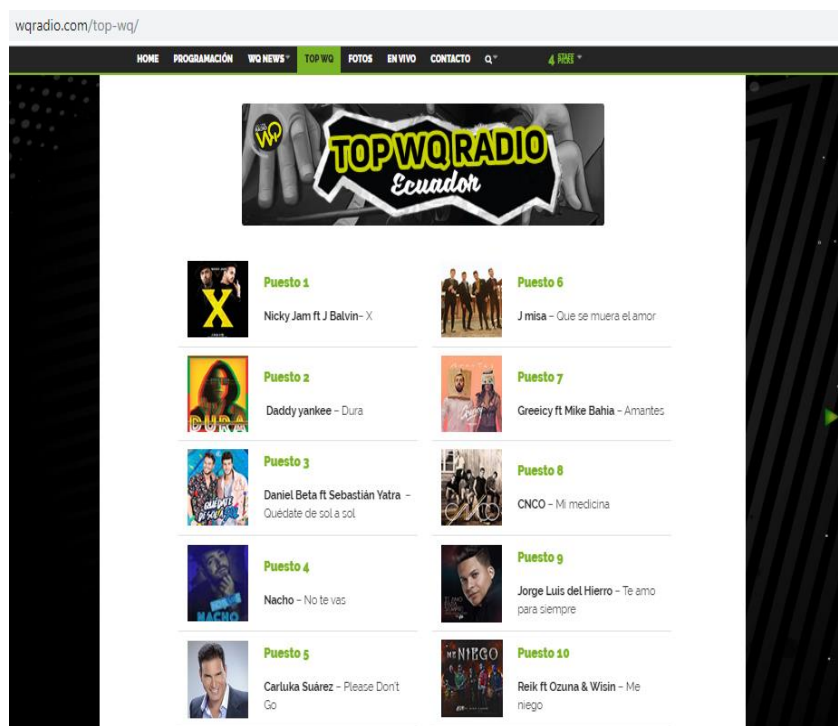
wqradio.com/top-wq/

HOME PROGRAMACIÓN WQ NEWS TOP WQ FOTOS EN VIVO CONTACTO

TOP WQ RADIO Ecuador

Puesto 1
Nicky Jam ft J Balvin – X

Puesto 2
Daddy yankee – Dura

Puesto 3
Daniel Beta ft Sebastián Yatra – Quédate de sol a sol

Puesto 4
Nacho – No te vas

Puesto 5
Carluka Suárez – Please Don't Go

Puesto 6
J misa – Que se muera el amor

Puesto 7
Greeicy ft Mike Bahia – Amantes

Puesto 8
CNCO – Mi medicina

Puesto 9
Jorge Luis del Hierro – Te amo para siempre

Puesto 10
Reik ft Ozuna & Wisin – Me niego